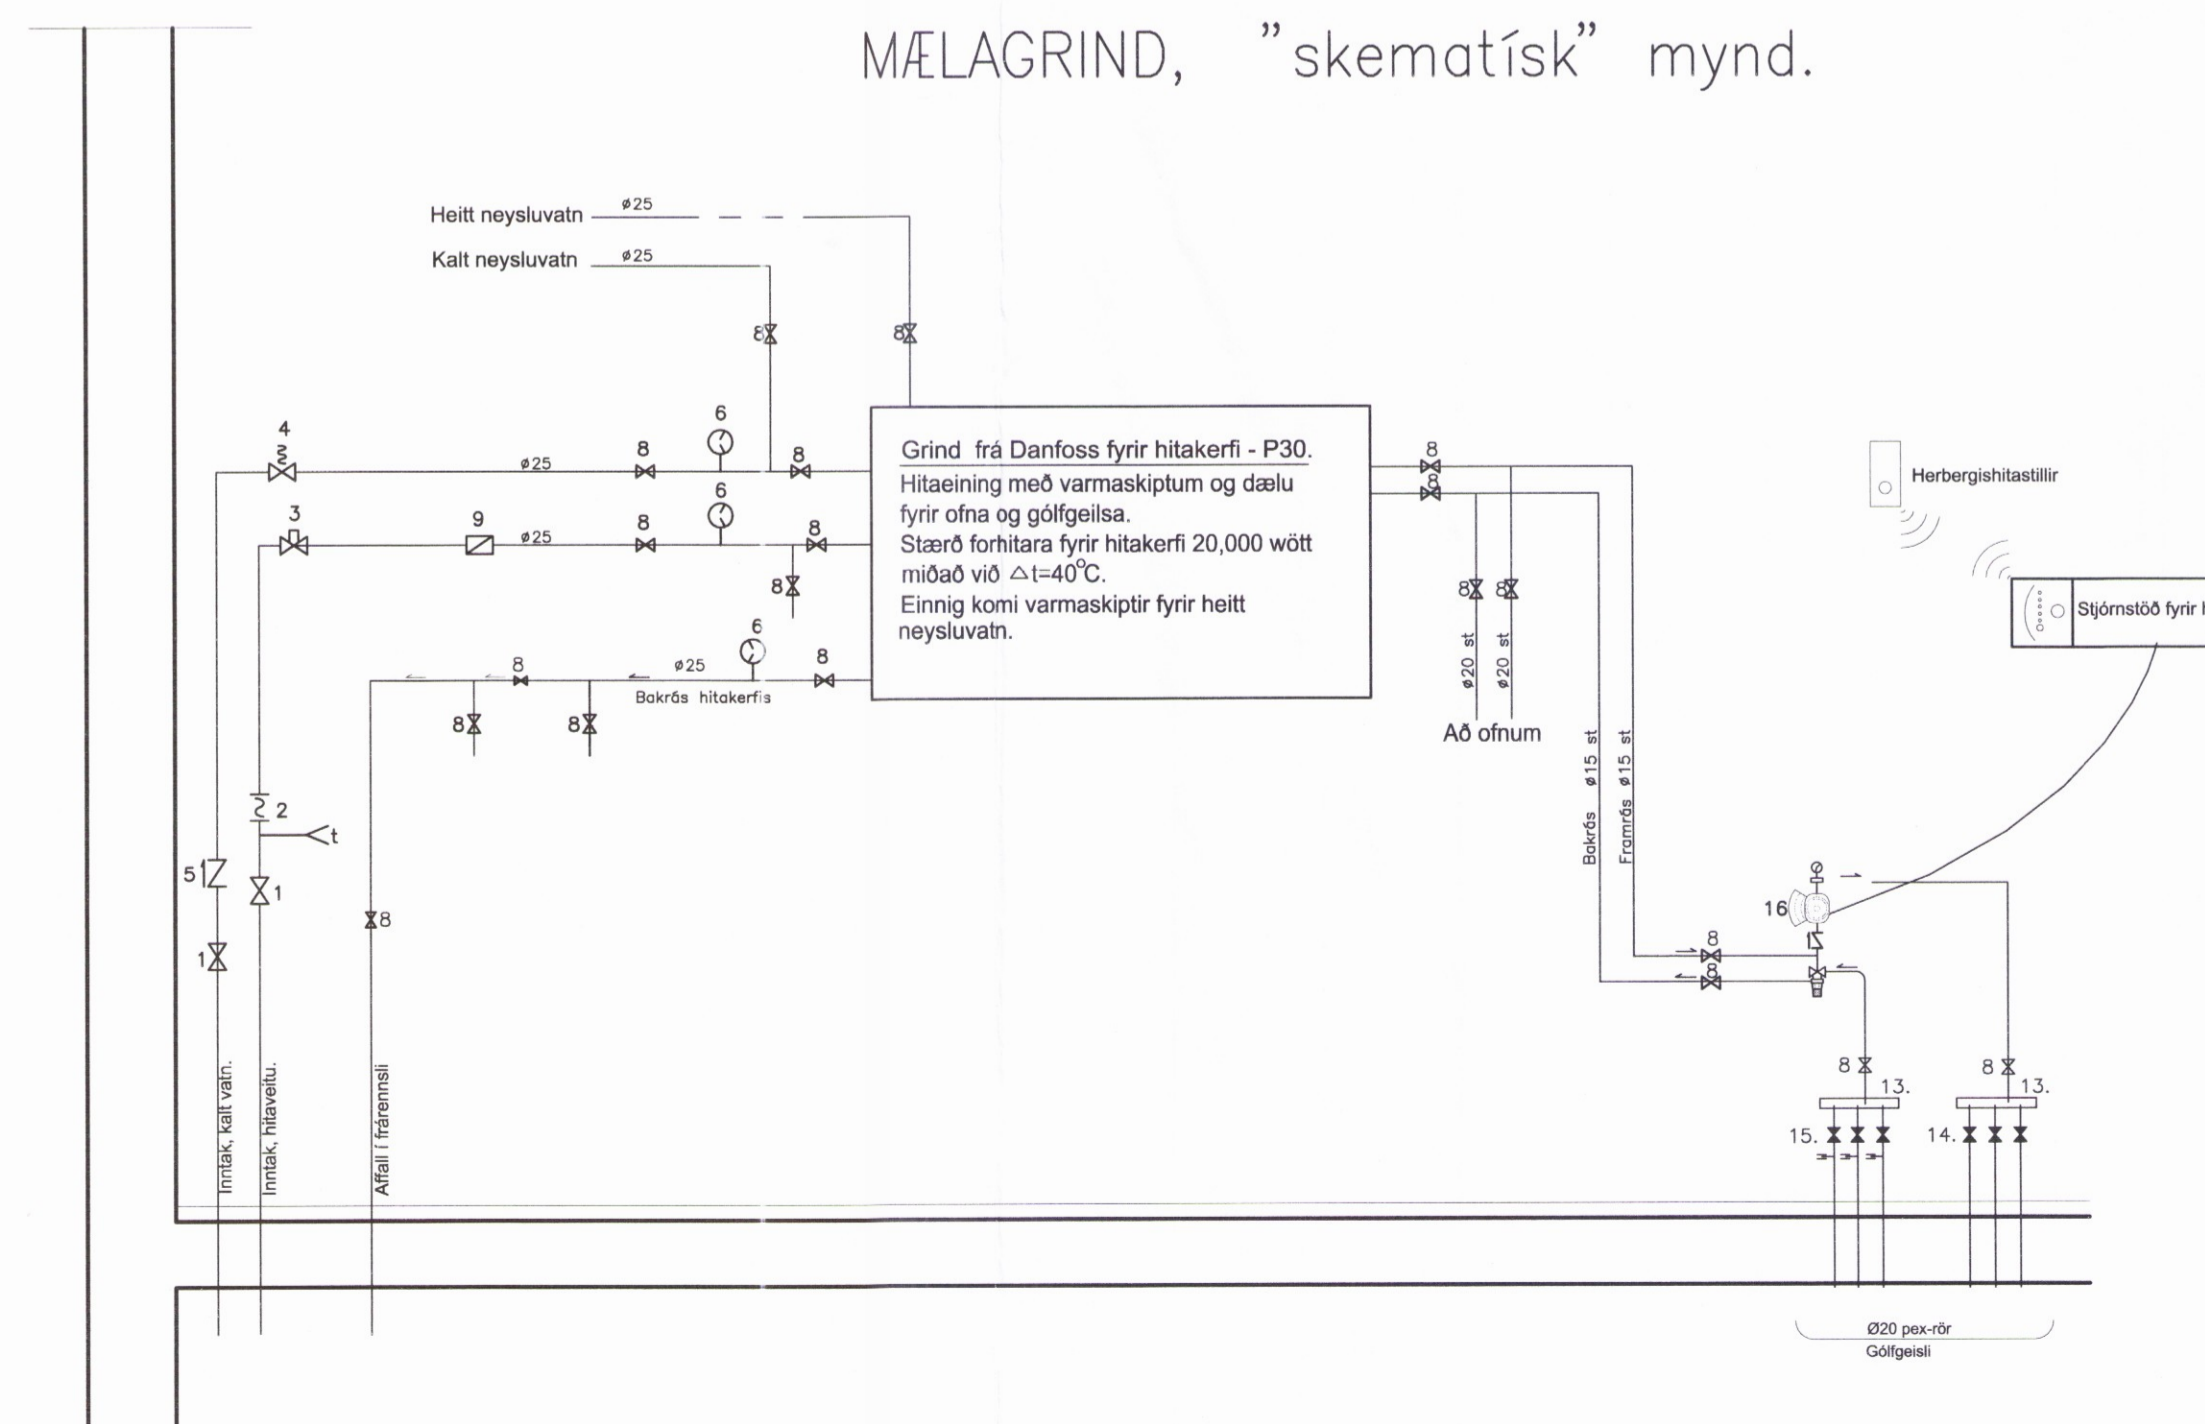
MÆLAGRIND, "skematísk" mynd.

Heitt neysluvatn ø25
Kalt neysluvatn ø25

8 8

4 6 8 8
ø25

3 9 6 8 8
ø25
8

6
8 ø25 8
Bakrás hitakerfis
8 8

Grind frá Danfoss fyrir hitakerfi - P30.
Hitaeining með varmaskiptum og dælu fyrir ofna og gólfgeilsa.
Stærð forhitara fyrir hitakerfi 20,000 wött miðað við $\triangle t=40^{\circ}C$.
Einnig komi varmaskiptir fyrir heitt neysluvatn.

8
8

8 8
ø20 st ø20 st
Að ofnum

Bakrás ø15 st
Framrás ø15 st

Herbergishitastillir

Stjórnstöð fyrir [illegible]

2
t
5
1
1
8

16
8
8

8 13.
8 13.
15.
14.

Inntak, kalt vatn.
Inntak, hitaveitu.
Affall í frárennsli

Ø20 pex-rör
Gólfgeisli